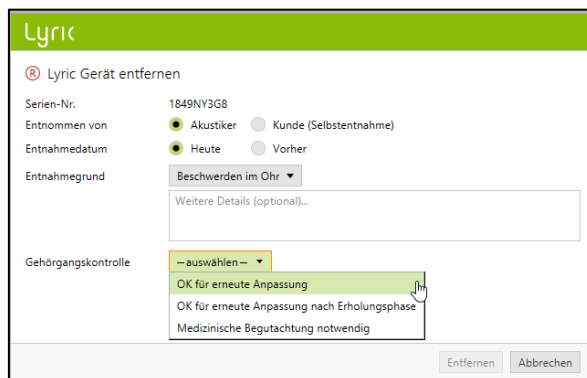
Lyric

® Lyric Gerät entfernen

Serien-Nr. 1849NY3G8

Entnommen von Akustiker Kunde (Selbstentnahme)

Entnahmedatum Heute Vorher

Entnahmegrund Beschwerden im Ohr ▼

Weitere Details (optional)...

Gehörgangskontrolle — auswählen — ▼

OK für erneute Anpassung

OK für erneute Anpassung nach Erholungsphase

Medizinische Begutachtung notwendig

Entfernen Abbrechen